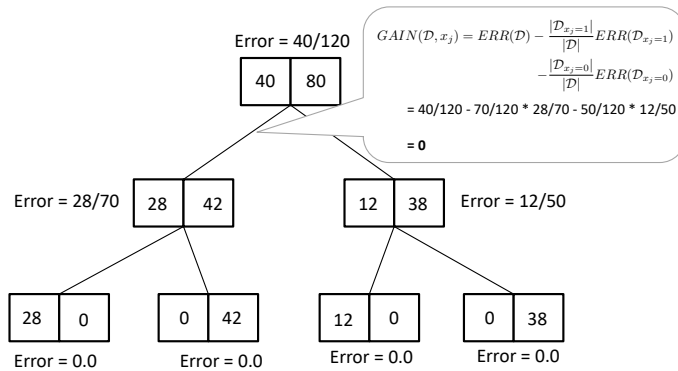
Error = 40/120

| 40 | 80 |
|---|---|

$GAIN(\mathcal{D}, x_j) = ERR(\mathcal{D}) - \frac{|\mathcal{D}_{x_j=1}|}{|\mathcal{D}|}ERR(\mathcal{D}_{x_j=1})$
$-\frac{|\mathcal{D}_{x_j=0}|}{|\mathcal{D}|}ERR(\mathcal{D}_{x_j=0})$

= 40/120 - 70/120 * 28/70 - 50/120 * 12/50

= 0

Error = 28/70

| 28 | 42 |
|---|---|

| 12 | 38 |
|---|---|

Error = 12/50

| 28 | 0 |
|---|---|

Error = 0.0

| 0 | 42 |
|---|---|

Error = 0.0

| 12 | 0 |
|---|---|

Error = 0.0

| 0 | 38 |
|---|---|

Error = 0.0